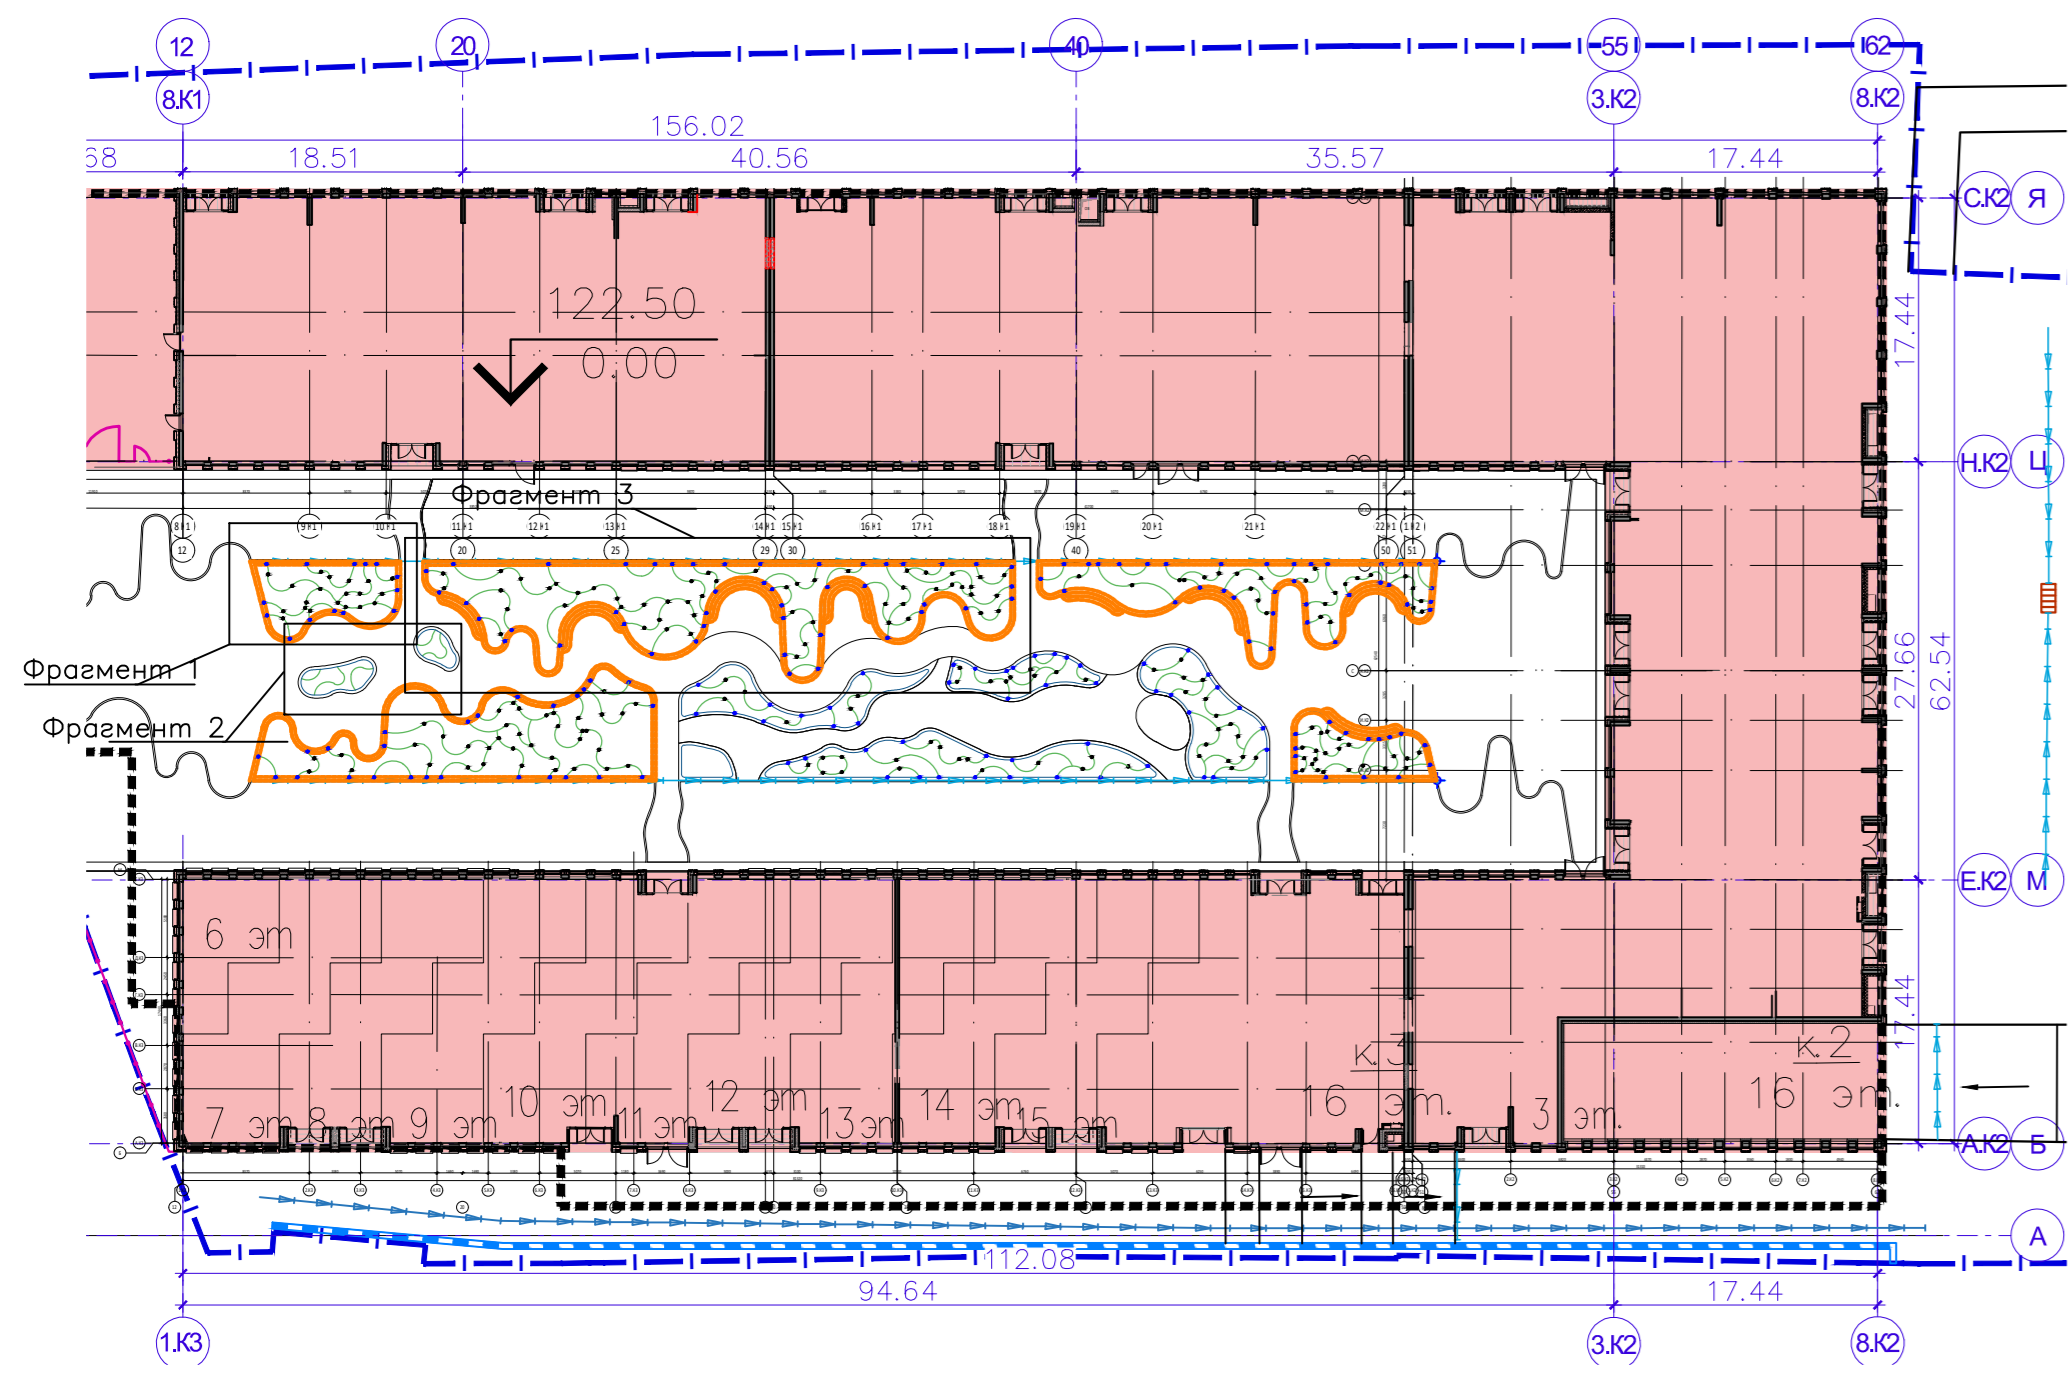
12
8.К1
20
40
55
3.К2
62
8.К2
156.02
68
18.51
40.56
35.57
17.44
С.К2
Я
122.50
0.00
17.44
Н.К2
Ц
Фрагмент 3
Фрагмент 1
Фрагмент 2
27.66
62.54
Е.К2
М
6 эт
7 эт
8 эт
9 эт
10 эт
11 эт
12 эт
13 эт
14 эт
15 эт
к.3
16 эт.
3 эт.
к.2
16 эт.
17.44
А.К2
Б
А
112.08
94.64
17.44
1.К3
3.К2
8.К2